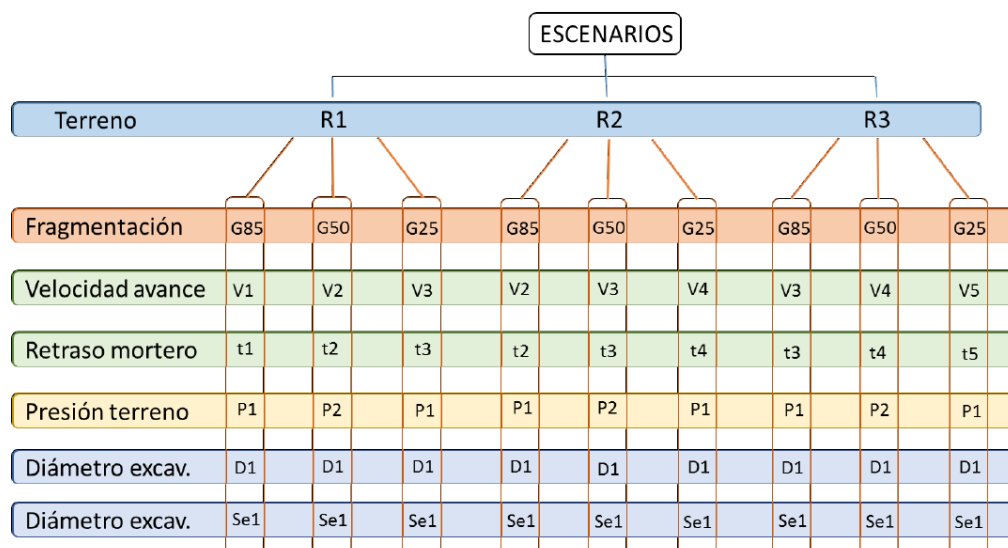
ESCENARIOS

| Terreno | R1 | | | R2 | | | R3 | | |
|---|---|---|---|---|---|---|---|---|---|
| Fragmentación | G85 | G50 | G25 | G85 | G50 | G25 | G85 | G50 | G25 |
| Velocidad avance | V1 | V2 | V3 | V2 | V3 | V4 | V3 | V4 | V5 |
| Retraso mortero | t1 | t2 | t3 | t2 | t3 | t4 | t3 | t4 | t5 |
| Presión terreno | P1 | P2 | P1 | P1 | P2 | P1 | P1 | P2 | P1 |
| Diámetro excav. | D1 | D1 | D1 | D1 | D1 | D1 | D1 | D1 | D1 |
| Diámetro excav. | Se1 | Se1 | Se1 | Se1 | Se1 | Se1 | Se1 | Se1 | Se1 |